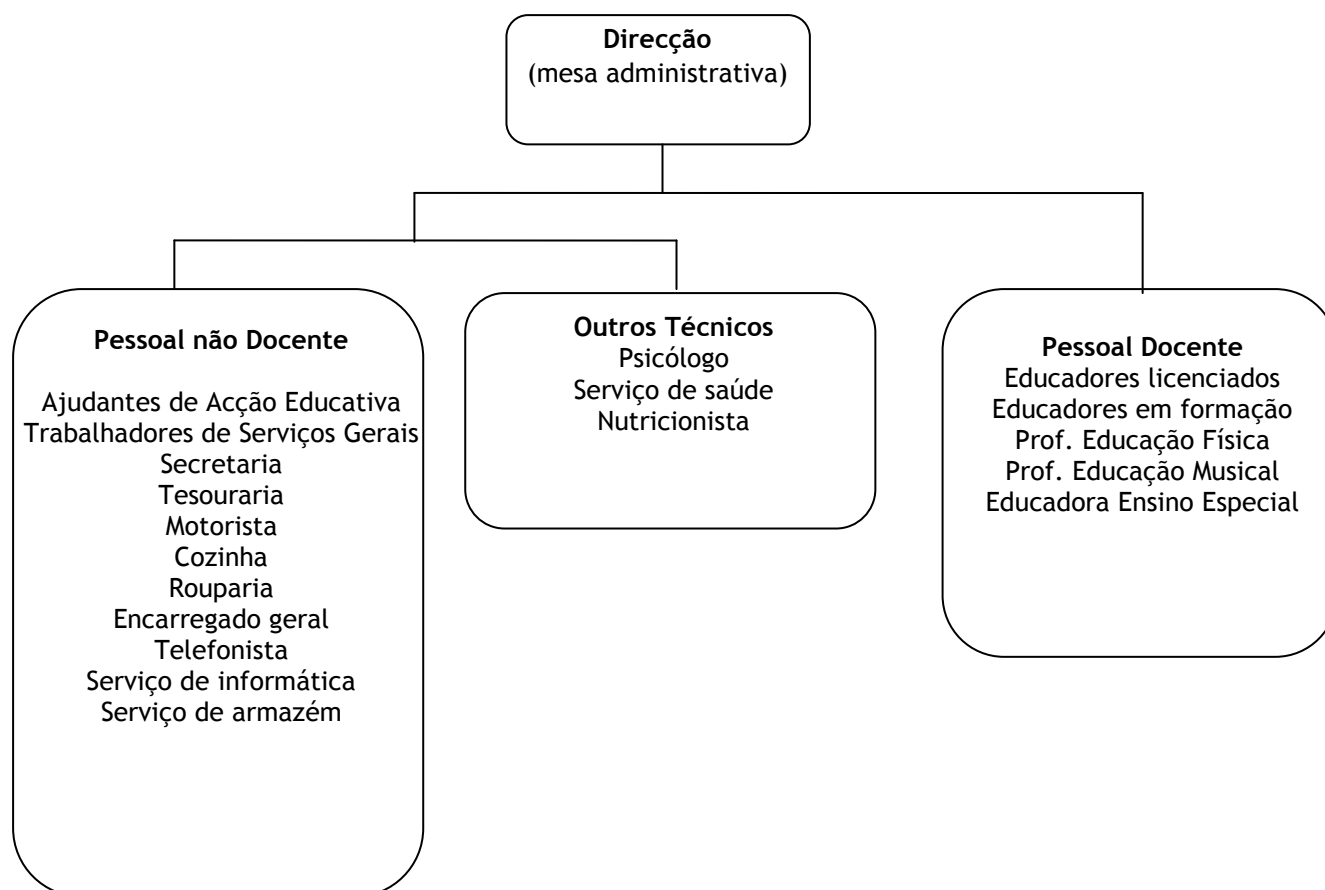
Direcção
(mesa administrativa)

Pessoal não Docente

Ajudantes de Acção Educativa
Trabalhadores de Serviços Gerais
Secretaria
Tesouraria
Motorista
Cozinha
Rouparia
Encarregado geral
Telefonista
Serviço de informática
Serviço de armazém

Outros Técnicos
Psicólogo
Serviço de saúde
Nutricionista

Pessoal Docente
Educadores licenciados
Educadores em formação
Prof. Educação Física
Prof. Educação Musical
Educadora Ensino Especial